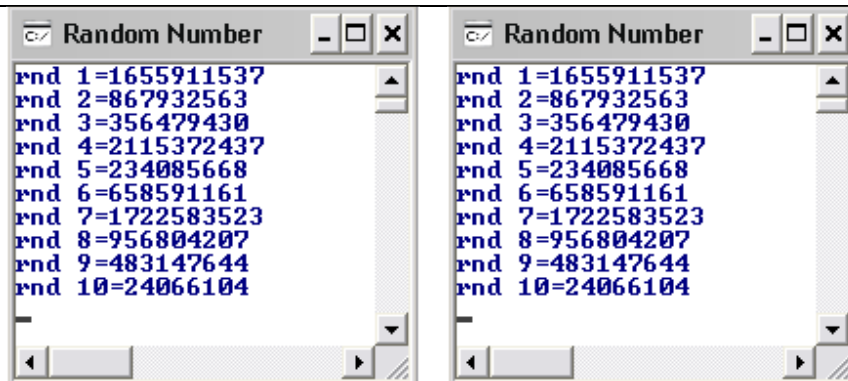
Random Number

rnd 1=1655911537
rnd 2=867932563
rnd 3=356479430
rnd 4=2115372437
rnd 5=234085668
rnd 6=658591161
rnd 7=1722583523
rnd 8=956804207
rnd 9=483147644
rnd 10=24066104

Random Number

rnd 1=1655911537
rnd 2=867932563
rnd 3=356479430
rnd 4=2115372437
rnd 5=234085668
rnd 6=658591161
rnd 7=1722583523
rnd 8=956804207
rnd 9=483147644
rnd 10=24066104